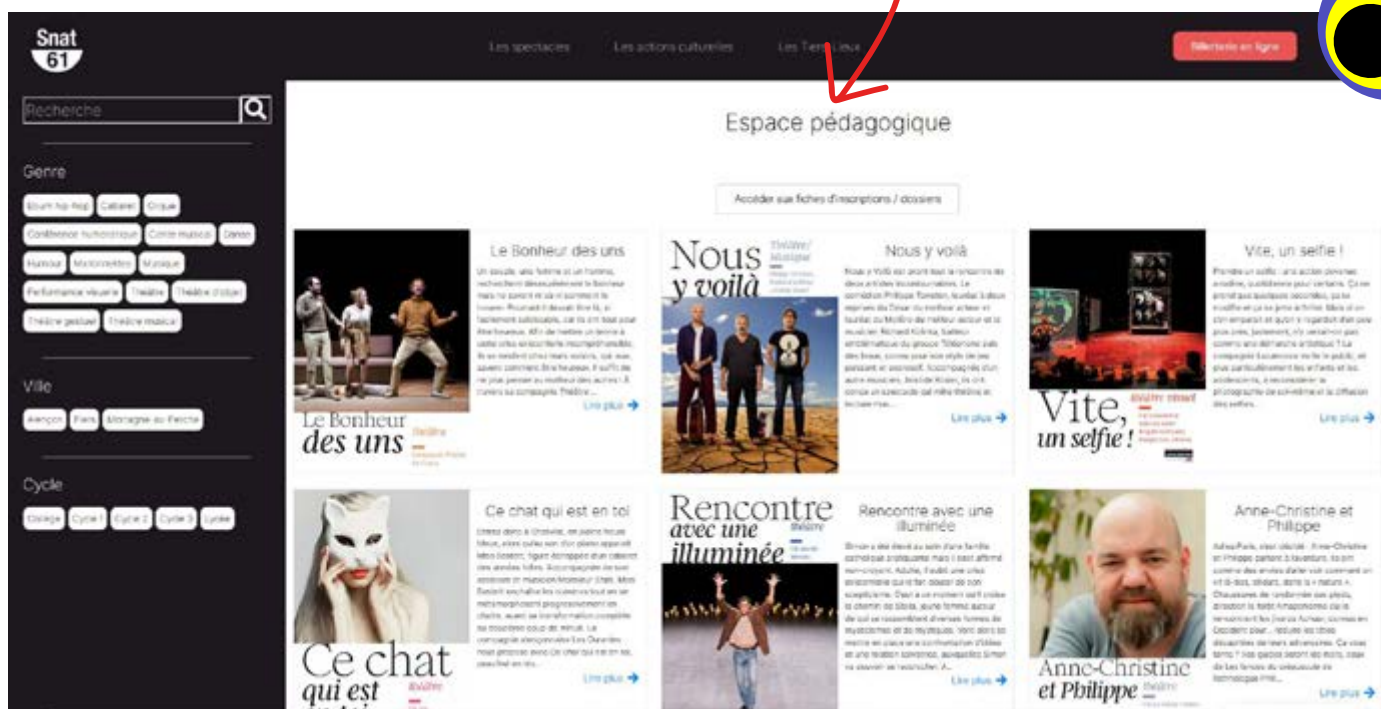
Snat 61

Les spectacles Les actions culturelles Les Tiers-Lieux Billetterie en ligne

Recherche

Genre

Boum hip-hop Cabaret Cirque Conférence humoristique Conte musical Danse Humour Marionnettes Musique Performance visuelle Théâtre Théâtre d'objet Théâtre gestuel Théâtre musical

Ville

Alençon Flers Mortagne au Perche

Cycle

Collège Cycle 1 Cycle 2 Cycle 3 Lycée

Espace pédagogique

Accéder aux fiches d'inscriptions / dossiers

Le Bonheur des uns

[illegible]

Lire plus →

Le Bonheur des uns Théâtre

Nous y voilà Théâtre/Musique

Nous y voilà

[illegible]

Lire plus →

Vite, un selfie !

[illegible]

Lire plus →

Vite, un selfie ! Théâtre visuel

Ce chat qui est en toi

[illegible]

Lire plus →

Ce chat qui est Théâtre

Rencontre avec une illuminée Théâtre

Rencontre avec une illuminée

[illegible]

Lire plus →

Anne-Christine et Philippe

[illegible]

Lire plus →

Anne-Christine et Philippe Théâtre